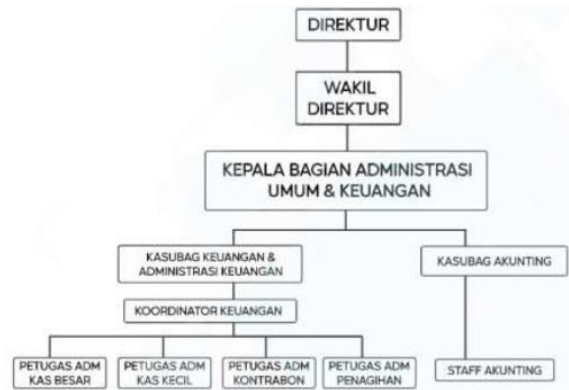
DIREKTUR

WAKIL DIREKTUR

KEPALA BAGIAN ADMINISTRASI UMUM & KEUANGAN

KASUBAG KEUANGAN & ADMINISTRASI KEUANGAN

KASUBAG AKUNTING

KOORDINATOR KEUANGAN

PETUGAS ADM KAS BESAR

PETUGAS ADM KAS KECIL

PETUGAS ADM KONTRABON

PETUGAS ADM PENAGIHAN

STAFF AKUNTING